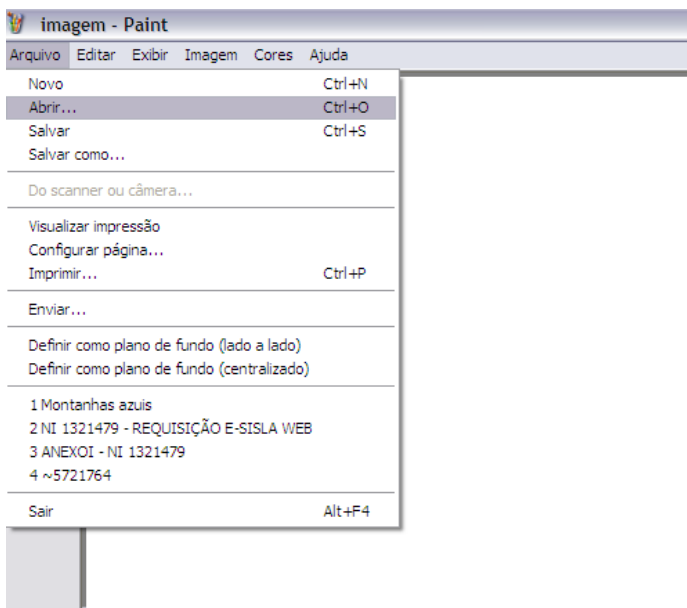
imagem - Paint

Arquivo Editar Exibir Imagem Cores Ajuda

Novo Ctrl+N
Abrir... Ctrl+O
Salvar Ctrl+S
Salvar como...

Do scanner ou câmera...

Visualizar impressão
Configurar página...
Imprimir... Ctrl+P

Enviar...

Definir como plano de fundo (lado a lado)
Definir como plano de fundo (centralizado)

1 Montanhas azuis
2 NI 1321479 - REQUISIÇÃO E-SISLA WEB
3 ANEXOI - NI 1321479
4 ~5721764

Sair Alt+F4